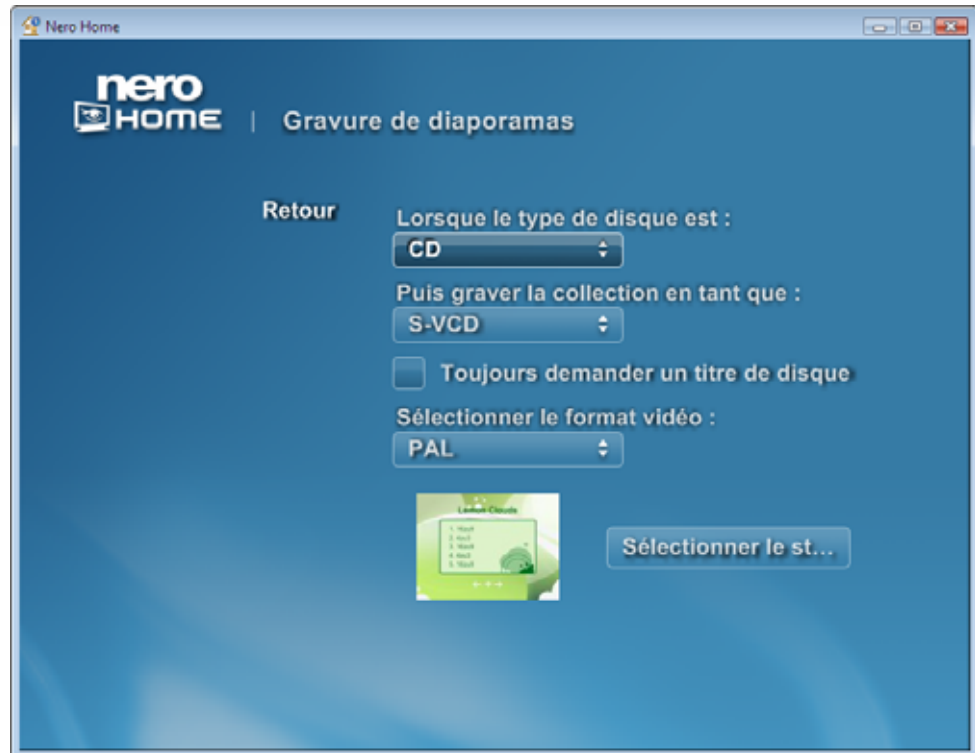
Nero Home

nero HOME | Gravure de diaporamas

Retour

Lorsque le type de disque est :

CD

Puis graver la collection en tant que :

S-VCD

Toujours demander un titre de disque

Sélectionner le format vidéo :

PAL

Lemon Clouds

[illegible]

Sélectionner le st...